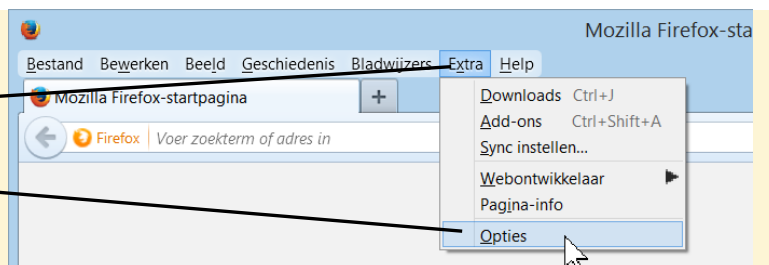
Mozilla Firefox-sta

Bestand Bewerken Beeld Geschiedenis Bladwijzers Extra Help

Mozilla Firefox-startpagina

+

Firefox Voer zoekterm of adres in

Downloads Ctrl+J
Add-ons Ctrl+Shift+A
Sync instellen...
Webontwikkelaar
Pagina-info
Opties